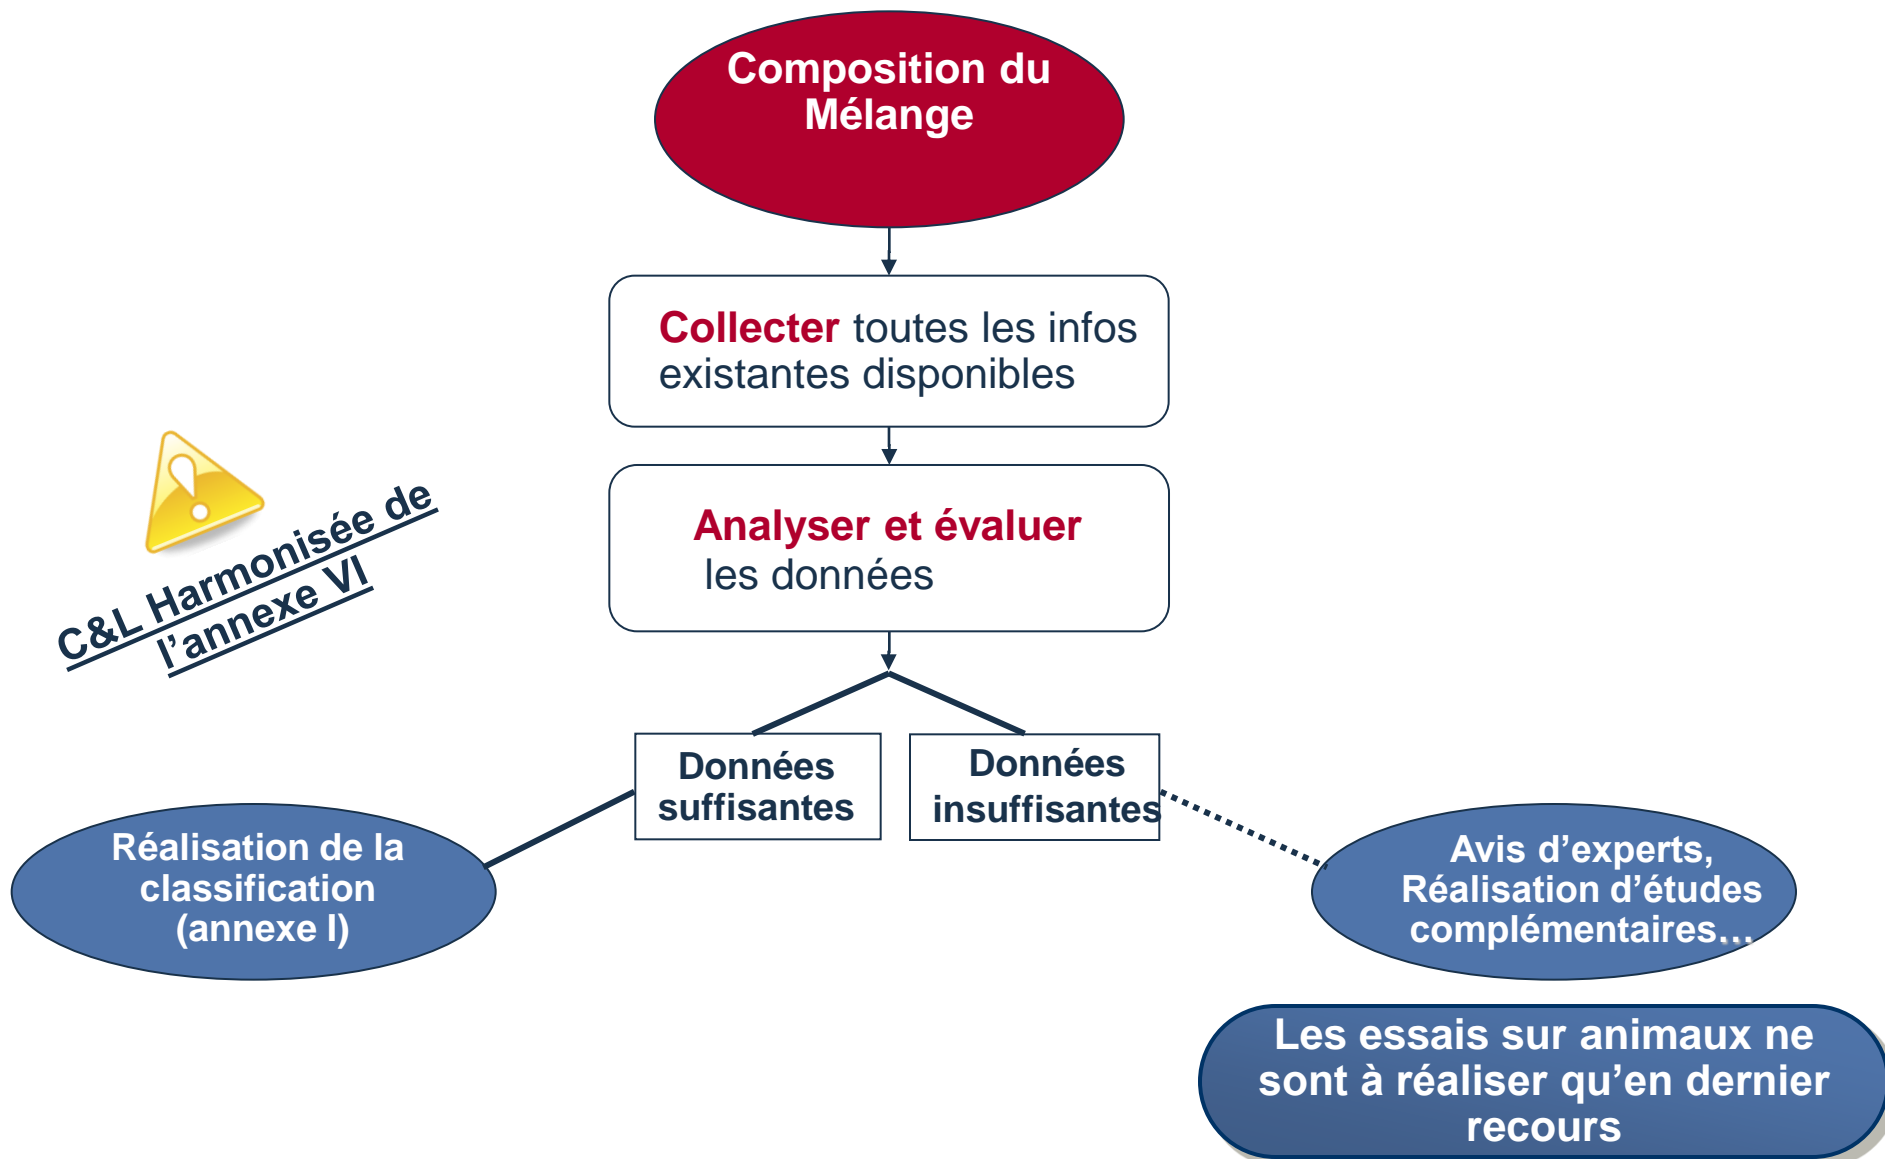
Composition du Mélange

Collecter toutes les infos existantes disponibles

Analyser et évaluer les données

C&L Harmonisée de l'annexe VI

Données suffisantes

Données insuffisantes

Réalisation de la classification (annexe I)

Avis d'experts, Réalisation d'études complémentaires…

Les essais sur animaux ne sont à réaliser qu'en dernier recours